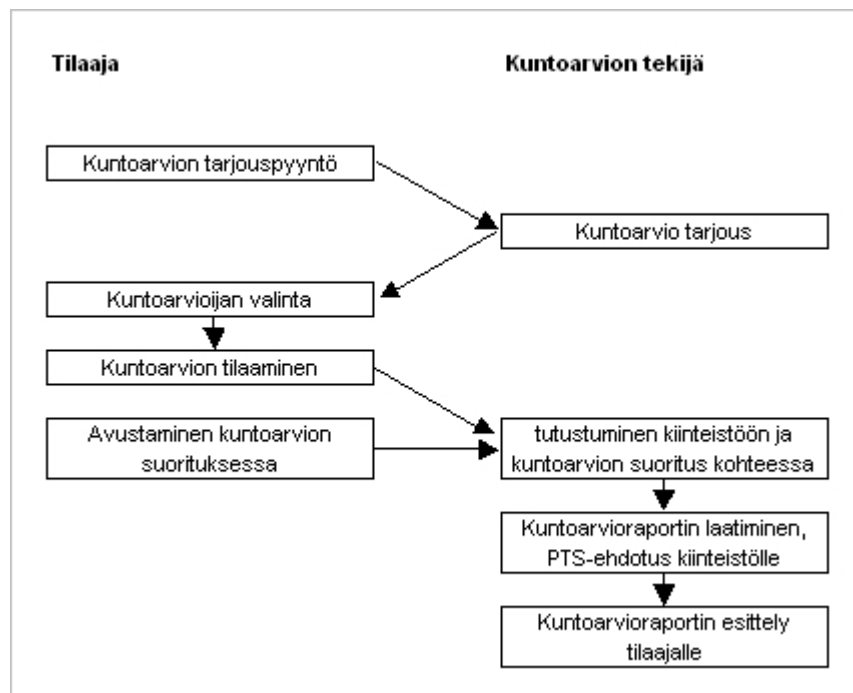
Tilaaja

Kuntoarvion tekijä

Kuntoarvion tarjouspyyntö

Kuntoarvio tarjous

Kuntoarvioijan valinta

Kuntoarvion tilaaminen

Avustaminen kuntoarvion suorituksessa

tutustuminen kiinteistöön ja kuntoarvion suoritus kohteessa

Kuntoarvioraportin laatiminen, PTS-ehdotus kiinteistölle

Kuntoarvioraportin esittely tilaajalle